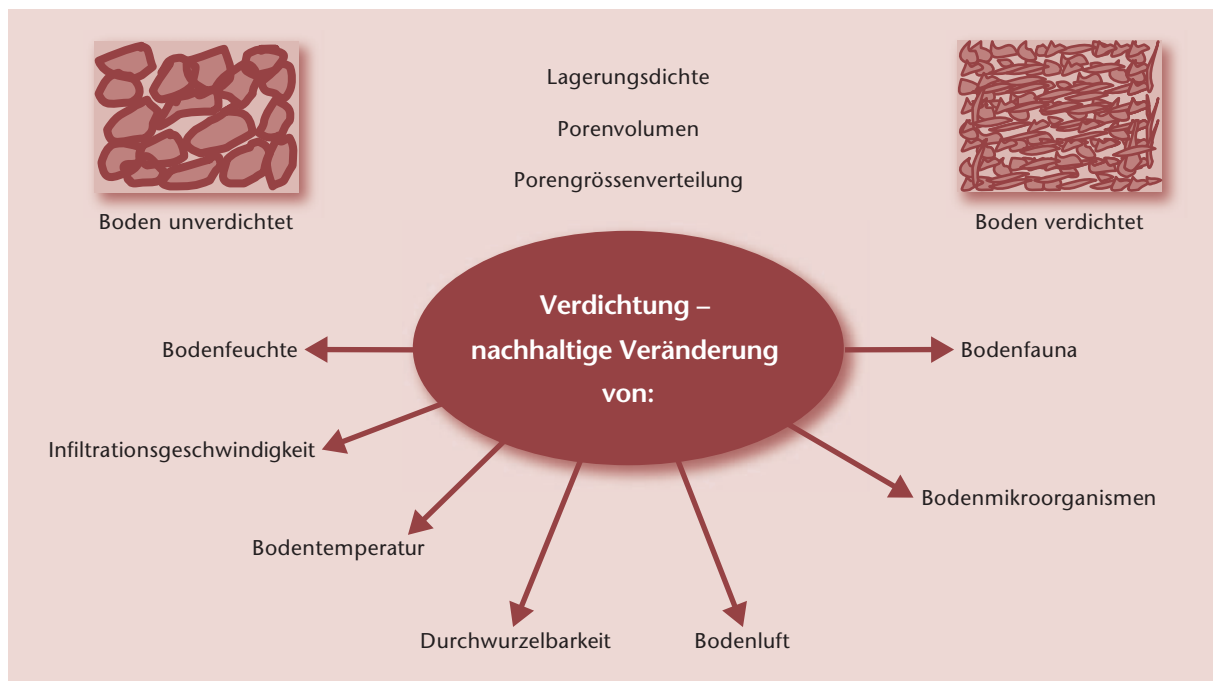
Boden unverdichtet

Lagerungsdichte

Porenvolumen

Porengrössenverteilung

Boden verdichtet

Verdichtung – nachhaltige Veränderung von:

Bodenfeuchte

Bodenfauna

Infiltrationsgeschwindigkeit

Bodenmikroorganismen

Bodentemperatur

Durchwurzelbarkeit

Bodenluft